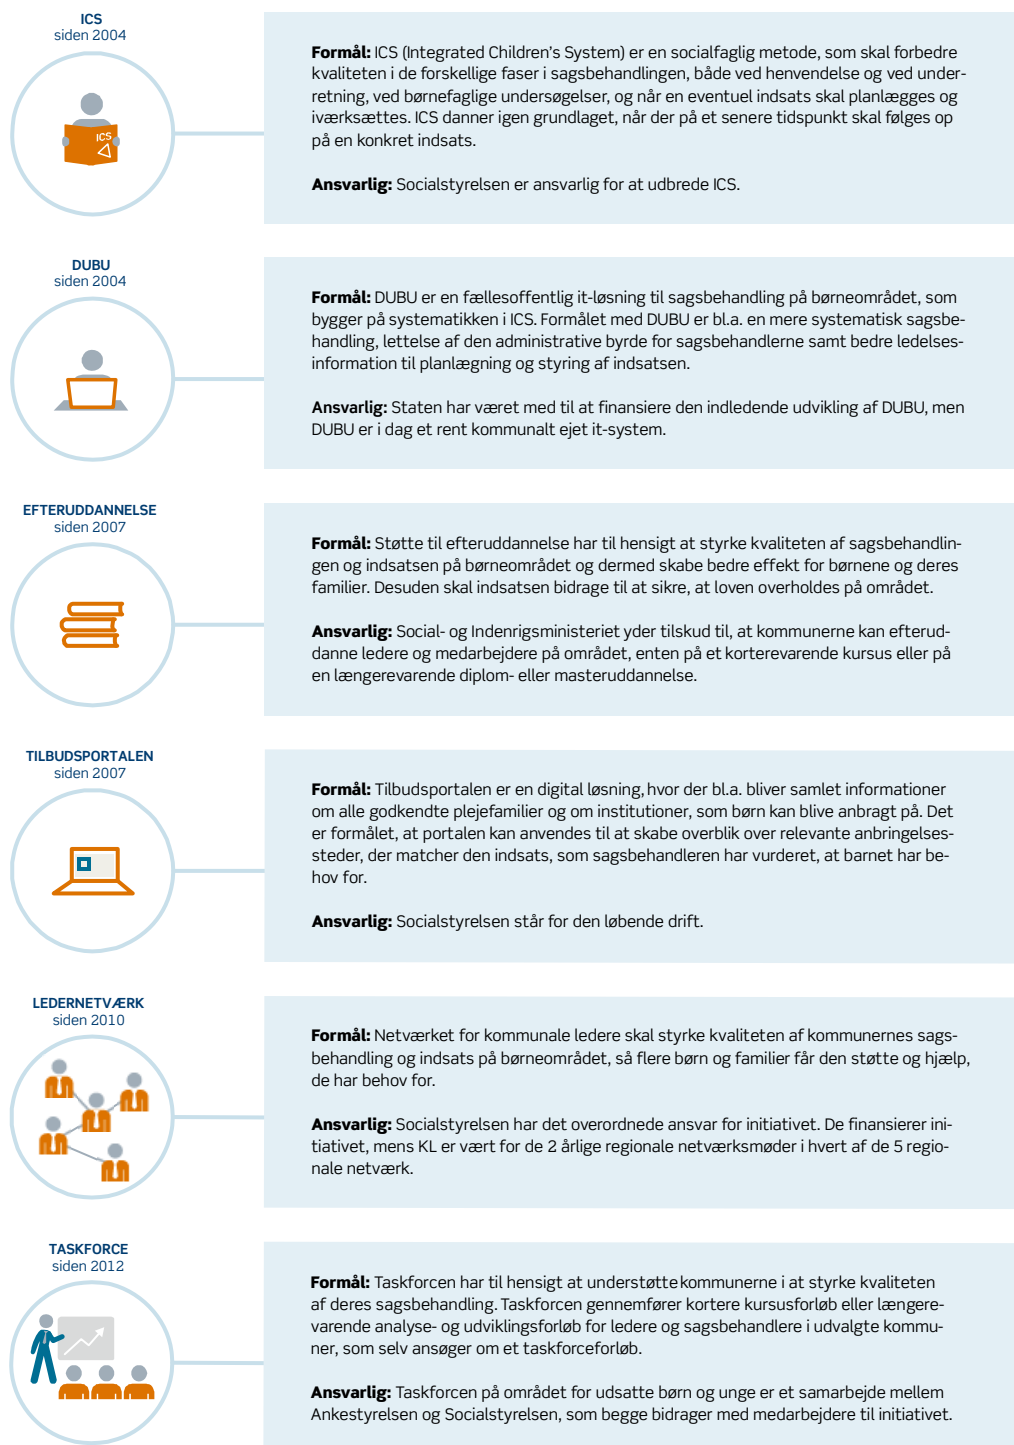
ICS
siden 2004

ICS

Formål: ICS (Integrated Children's System) er en socialfaglig metode, som skal forbedre kvaliteten i de forskellige faser i sagsbehandlingen, både ved henvendelse og ved underretning, ved børnefaglige undersøgelser, og når en eventuel indsats skal planlægges og iværksættes. ICS danner igen grundlaget, når der på et senere tidspunkt skal følges op på en konkret indsats.

Ansvarlig: Socialstyrelsen er ansvarlig for at udbrede ICS.

DUBU
siden 2004

Formål: DUBU er en fællesoffentlig it-løsning til sagsbehandling på børneområdet, som bygger på systematikken i ICS. Formålet med DUBU er bl.a. en mere systematisk sagsbehandling, lettelse af den administrative byrde for sagsbehandlerne samt bedre ledelsesinformation til planlægning og styring af indsatsen.

Ansvarlig: Staten har været med til at finansiere den indledende udvikling af DUBU, men DUBU er i dag et rent kommunalt ejet it-system.

EFTERUDDANNELSE
siden 2007

Formål: Støtte til efteruddannelse har til hensigt at styrke kvaliteten af sagsbehandlingen og indsatsen på børneområdet og dermed skabe bedre effekt for børnene og deres familier. Desuden skal indsatsen bidrage til at sikre, at loven overholdes på området.

Ansvarlig: Social- og Indenrigsministeriet yder tilskud til, at kommunerne kan efteruddanne ledere og medarbejdere på området, enten på et korterevarende kursus eller på en længerevarende diplom- eller masteruddannelse.

TILBUDSPORTALEN
siden 2007

Formål: Tilbudsportalen er en digital løsning, hvor der bl.a. bliver samlet informationer om alle godkendte plejefamilier og om institutioner, som børn kan blive anbragt på. Det er formålet, at portalen kan anvendes til at skabe overblik over relevante anbringelsessteder, der matcher den indsats, som sagsbehandleren har vurderet, at barnet har behov for.

Ansvarlig: Socialstyrelsen står for den løbende drift.

LEDERNETVÆRK
siden 2010

Formål: Netværket for kommunale ledere skal styrke kvaliteten af kommunernes sagsbehandling og indsats på børneområdet, så flere børn og familier får den støtte og hjælp, de har behov for.

Ansvarlig: Socialstyrelsen har det overordnede ansvar for initiativet. De finansierer initiativet, mens KL er vært for de 2 årlige regionale netværksmøder i hvert af de 5 regionale netværk.

TASKFORCE
siden 2012

Formål: Taskforcen har til hensigt at understøtte kommunerne i at styrke kvaliteten af deres sagsbehandling. Taskforcen gennemfører kortere kursusforløb eller længerevarende analyse- og udviklingsforløb for ledere og sagsbehandlere i udvalgte kommuner, som selv ansøger om et taskforceforløb.

Ansvarlig: Taskforcen på området for udsatte børn og unge er et samarbejde mellem Ankestyrelsen og Socialstyrelsen, som begge bidrager med medarbejdere til initiativet.